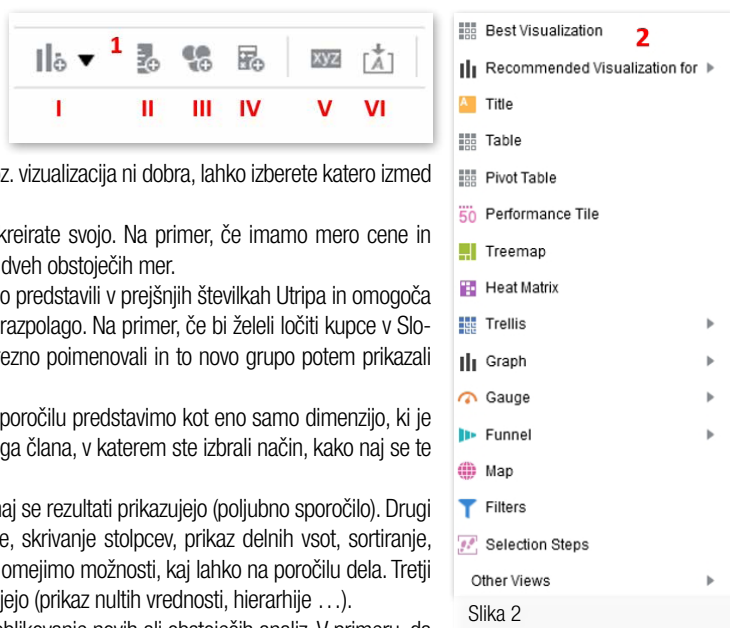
1

I II III IV V VI

z. vizualizacija ni dobra, lahko izberete katero izmed

kreirate svojo. Na primer, če imamo mero cene in dveh obstoječih mer.

o predstavili v prejšnjih številkah Utripa in omogoča razpolago. Na primer, če bi želeli ločiti kupce v Slo-ezno poimenovali in to novo grupo potem prikazali

poročilu predstavimo kot eno samo dimenzijo, ki je ga člana, v katerem ste izbrali način, kako naj se te

naj se rezultati prikazujejo (poljubno sporočilo). Drugi e, skrivanje stolpcev, prikaz delnih vsot, sortiranje, omejimo možnosti, kaj lahko na poročilu dela. Tretji jejo (prikaz nultih vrednosti, hierarhije …).

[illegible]

Best Visualization 2

Recommended Visualization for

Title

Table

Pivot Table

Performance Tile

Treemap

Heat Matrix

Trellis

Graph

Gauge

Funnel

Map

Filters

Selection Steps

Other Views

Slika 2